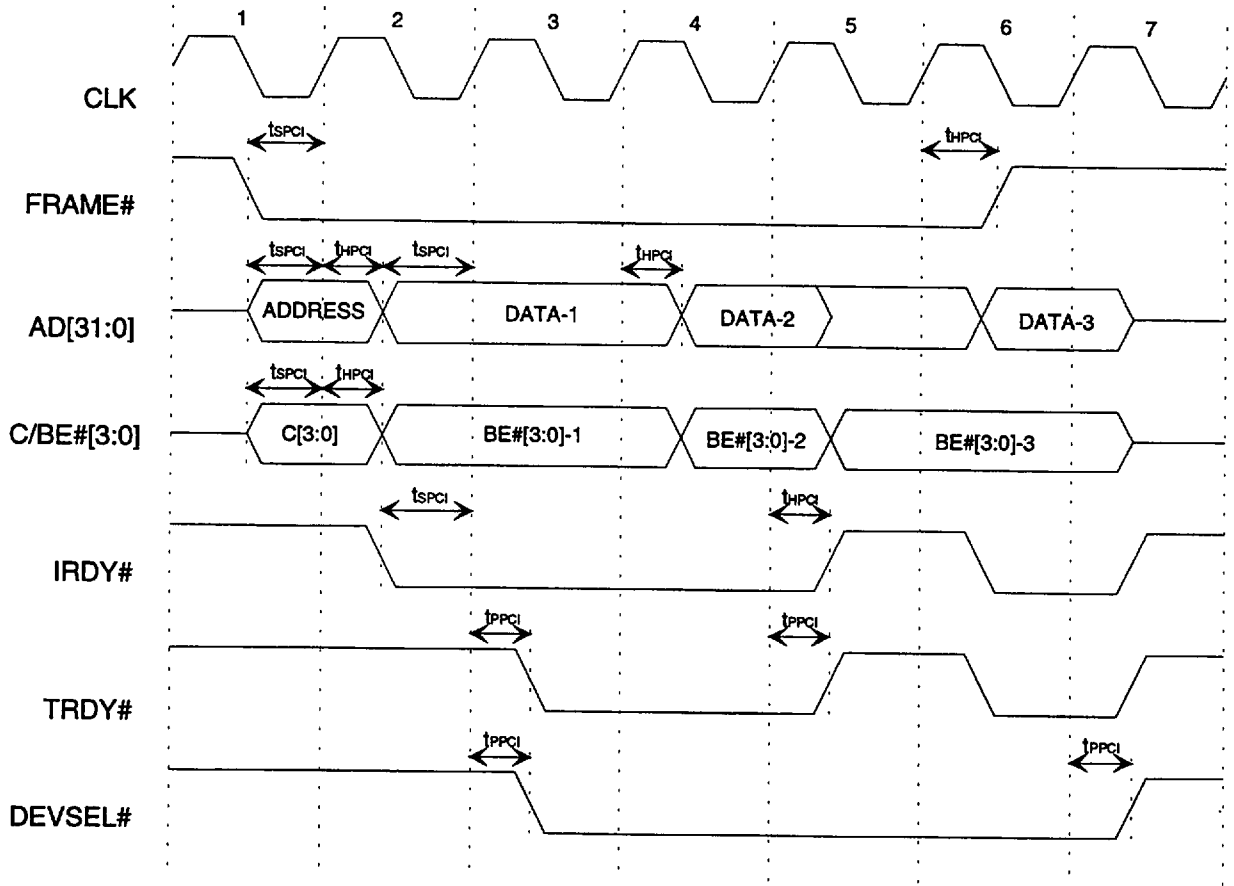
1 2 3 4 5 6 7

CLK

$t_{SPCI}$

$t_{HPCI}$

FRAME#

$t_{SPCI}$ $t_{HPCI}$ $t_{SPCI}$ $t_{HPCI}$

AD[31:0]

ADDRESS

DATA-1

DATA-2

DATA-3

$t_{SPCI}$ $t_{HPCI}$

C/BE#[3:0]

C[3:0]

BE#[3:0]-1

BE#[3:0]-2

BE#[3:0]-3

$t_{SPCI}$

$t_{HPCI}$

IRDY#

$t_{PPCI}$

$t_{PPCI}$

TRDY#

$t_{PPCI}$

$t_{PPCI}$

DEVSEL#